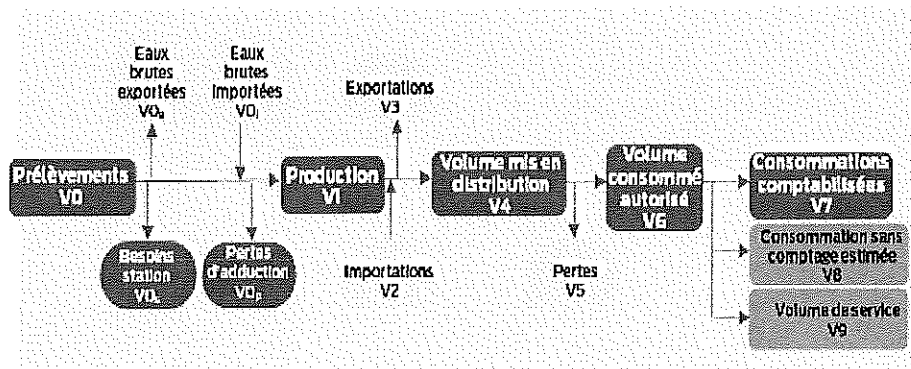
Eaux brutes exportées $VO_e$

Eaux brutes importées $VO_i$

Exportations V3

Prélèvements V0

Production V1

Volume mis en distribution V4

Volume consommé autorisé V6

Consommations comptabilisées V7

Consommation sans comptage estimée V8

Volume de service V9

Besoins station $VO_s$

Pertes d'adduction $VO_p$

Importations V2

Pertes V5